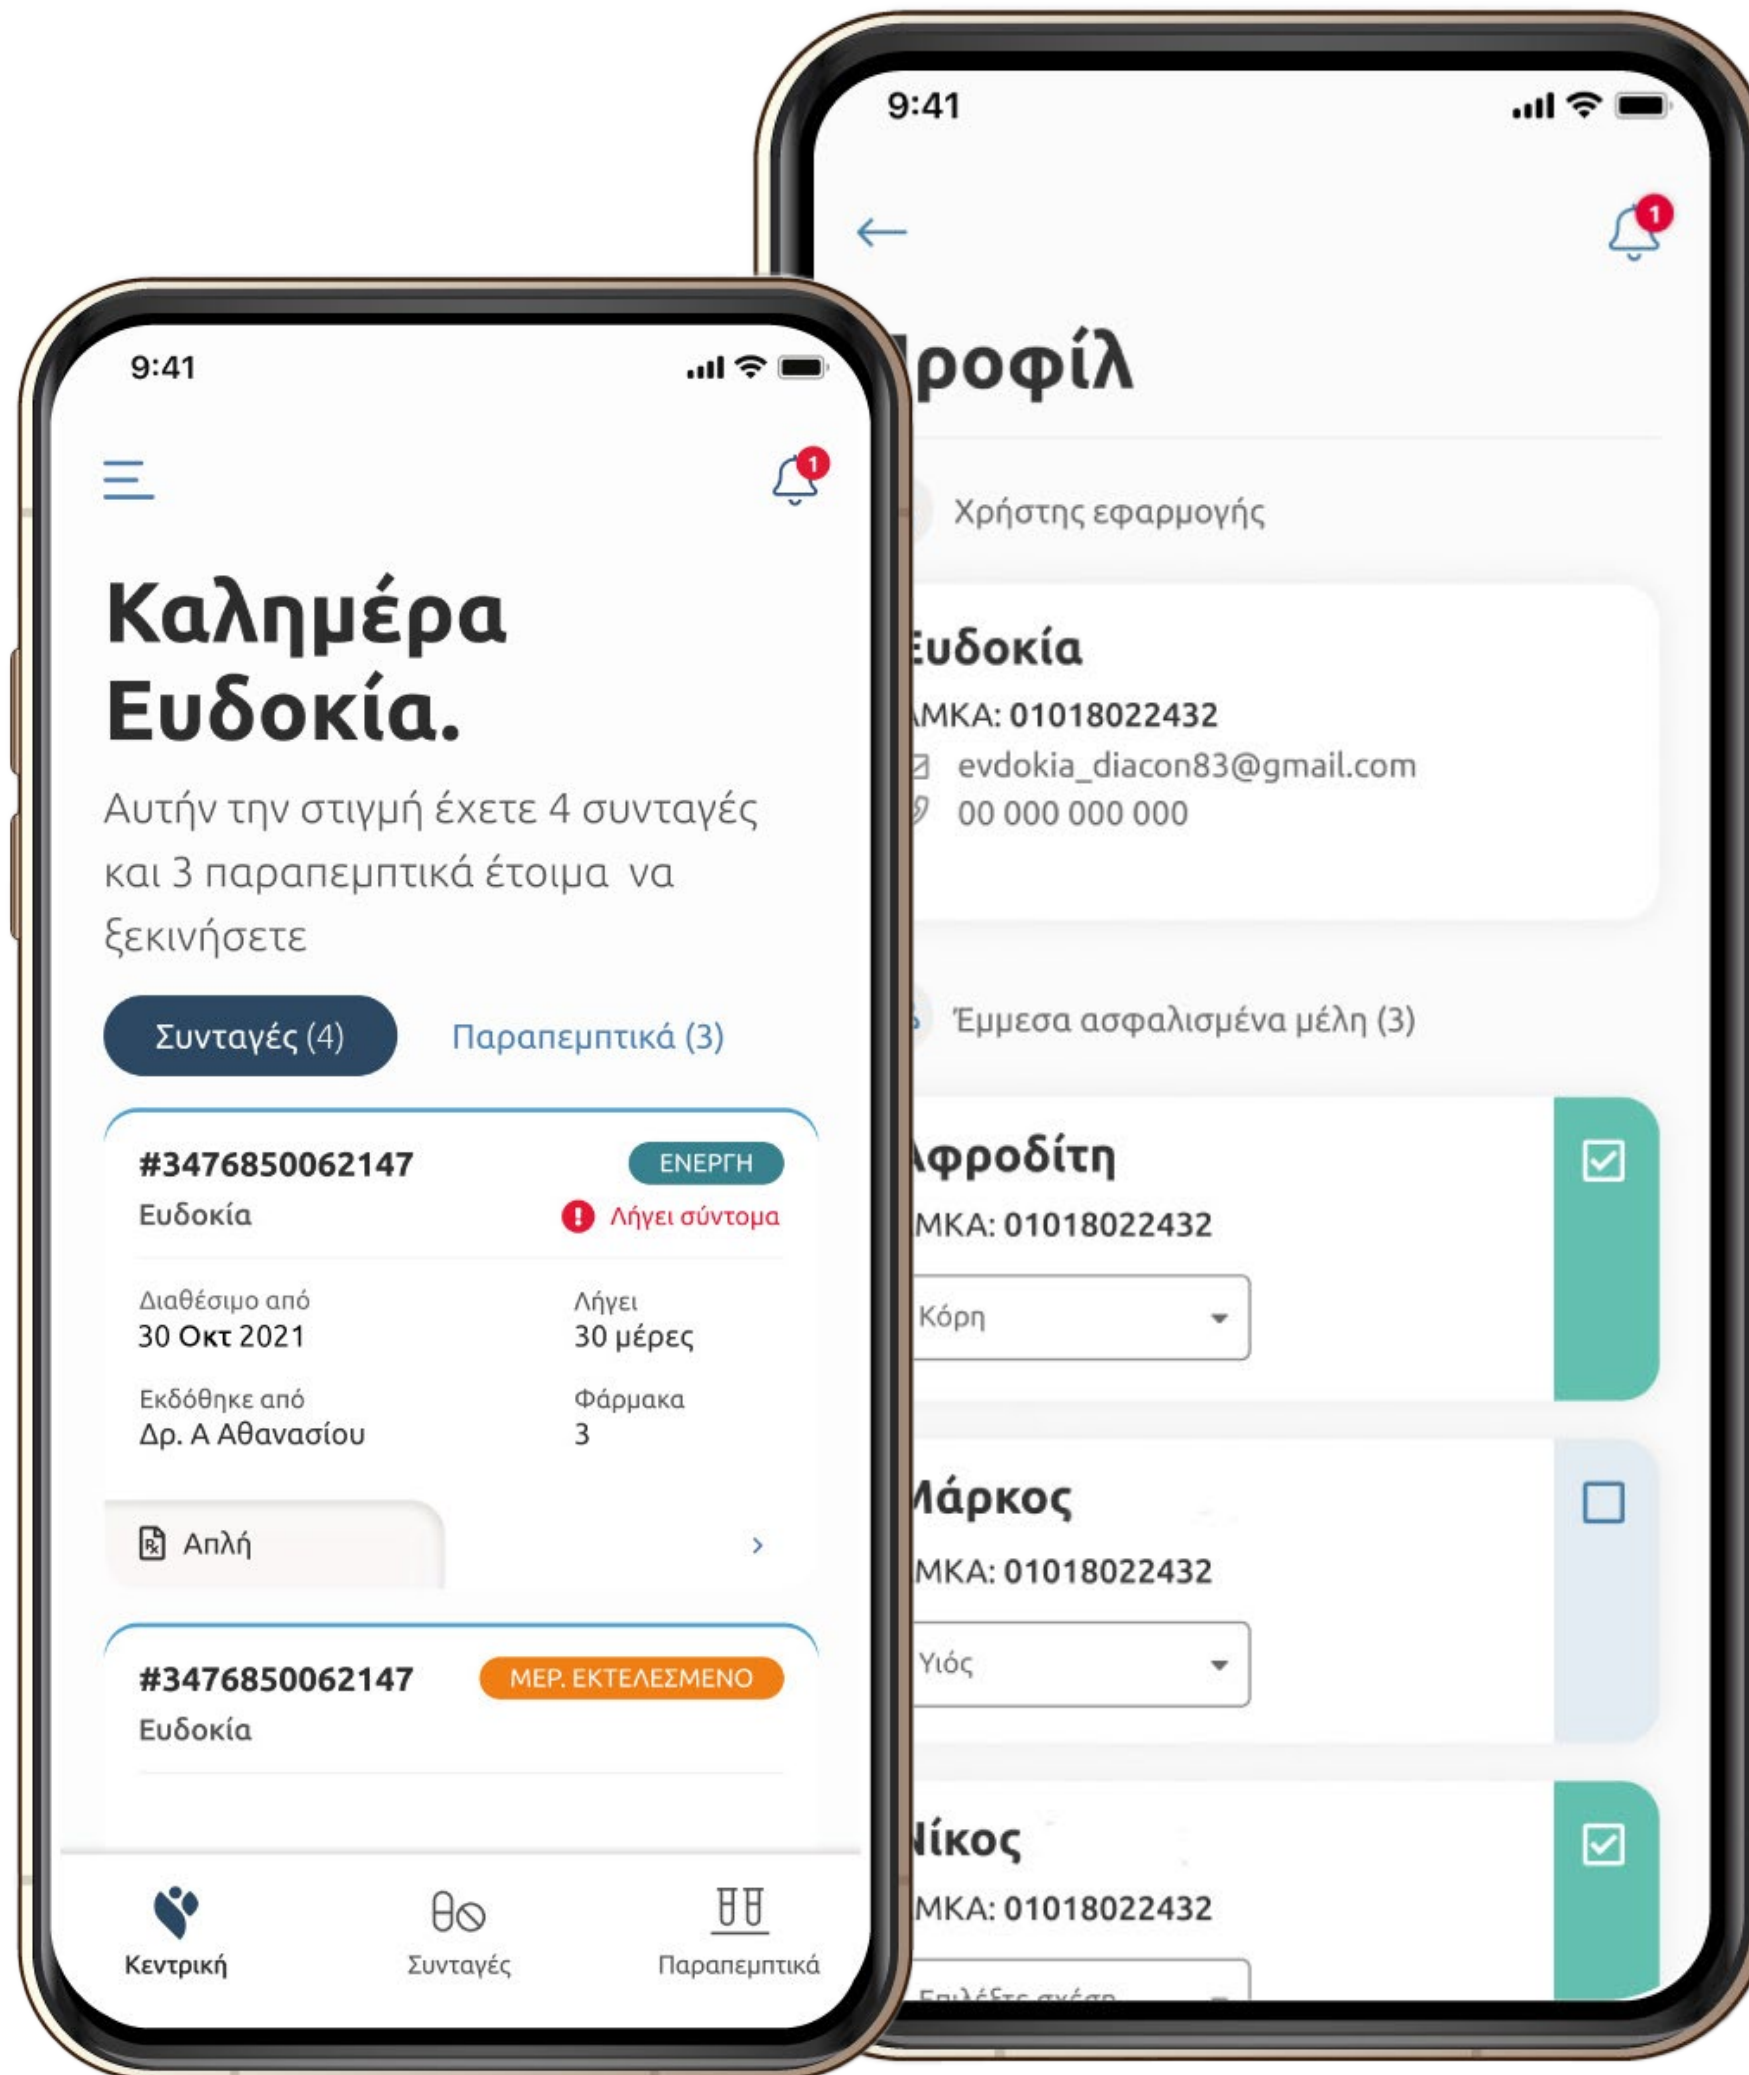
9:41

1

Καλημέρα Ευδοκία.

Αυτήν την στιγμή έχετε 4 συνταγές και 3 παραπεμπτικά έτοιμα να ξεκινήσετε

Συνταγές (4)

Παραπεμπτικά (3)

#3476850062147
ΕΝΕΡΓΗ
Ευδοκία
Λήγει σύντομα

Διαθέσιμο από
30 Οκτ 2021

Λήγει
30 μέρες

Εκδόθηκε από
Δρ. Α Αθανασίου

Φάρμακα
3

Απλή

#3476850062147
ΜΕΡ. ΕΚΤΕΛΕΣΜΕΝΟ
Ευδοκία

Κεντρική
Συνταγές
Παραπεμπτικά

9:41

1

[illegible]ροφίλ

Χρήστης εφαρμογής

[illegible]υδοκία
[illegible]ΜΚΑ: 01018022432
evdokia_diacon83@gmail.com
00 000 000 000

Έμμεσα ασφαλισμένα μέλη (3)

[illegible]φροδίτη
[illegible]ΜΚΑ: 01018022432
Κόρη

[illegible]άρκος
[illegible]ΜΚΑ: 01018022432
Υιός

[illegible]ίκος
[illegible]ΜΚΑ: 01018022432
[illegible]